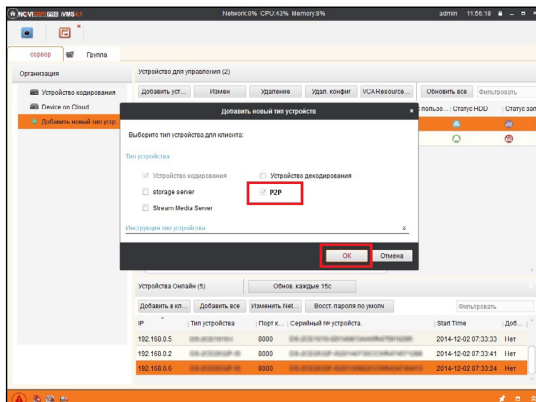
NOVICAM iVMS

Network:0% CPU:43% Memory:8%

admin 11:56:18

сервер

Группа

Организация

Устройство кодирования

Device on Cloud

Добавить новый тип устр

Устройство для управления (2)

Добавить уст...

Измен

Удаление

Удал. конфиг

VCA Resource...

Обновить все

Фильтровать

пользо...

Статус HDD

Статус за

Добавить новый тип устройств

Выберите тип устройства для клиента:

Тип устройства

Устройство кодирования

Устройство декодирования

storage server

P2P

Stream Media Server

Инструкция тип устройства

OK

Отмена

Устройства Онлайн (5)

Обнов. каждые 15с

Добавить в кл...

Добавить все

Изменить Net...

Восст. пароля по умолч

Фильтровать

| IP | Тип устройства | Порт к... | Серийный № устройства. | Start Time | Доб... |
|---|---|---|---|---|---|
| 192.168.0.5 | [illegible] | 8000 | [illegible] | 2014-12-02 07:33:33 | Нет |
| 192.168.0.2 | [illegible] | 8000 | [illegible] | 2014-12-02 07:33:41 | Нет |
| 192.168.0.0 | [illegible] | 8000 | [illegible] | 2014-12-02 07:33:24 | Нет |